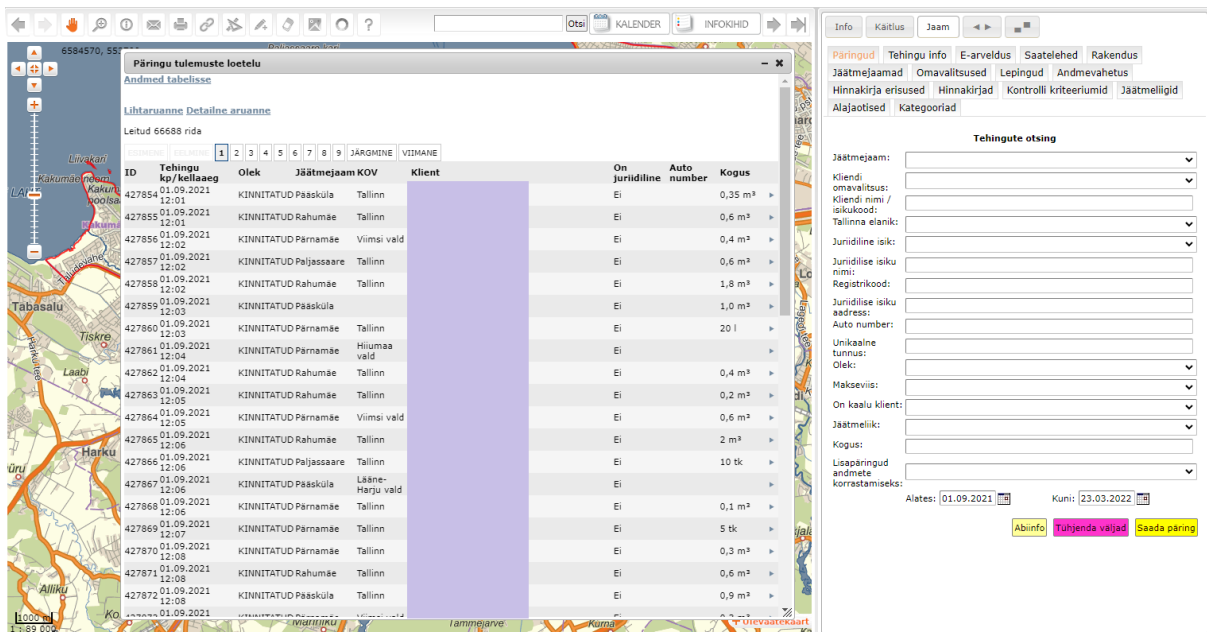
Otsi KALENDER INFOKIHID

6584570, 55

Päringu tulemuste loetelu

Andmed tabelisse

Lihtaruanne Detailne aruanne

Leitud 66688 rida

ESIMENE EELMINE 1 2 3 4 5 6 7 8 9 JÄRGMINE VIIMANE

| ID | Tehingu kp/kellaaeg | Olek | Jäätmejaam | KOV | Klient | On juriidiline | Auto number | Kogus |
|---|---|---|---|---|---|---|---|---|
| 427854 | 01.09.2021 12:01 | KINNITATUD | Pääsküla | Tallinn | | Ei | | 0,35 m³ |
| 427855 | 01.09.2021 12:01 | KINNITATUD | Rahumäe | Tallinn | | Ei | | 0,6 m³ |
| 427856 | 01.09.2021 12:02 | KINNITATUD | Pärnamäe | Viimsi vald | | Ei | | 0,4 m³ |
| 427857 | 01.09.2021 12:02 | KINNITATUD | Paljassaare | Tallinn | | Ei | | 0,6 m³ |
| 427858 | 01.09.2021 12:02 | KINNITATUD | Rahumäe | Tallinn | | Ei | | 1,8 m³ |
| 427859 | 01.09.2021 12:02 | KINNITATUD | Pääsküla | | | Ei | | 1,0 m³ |
| 427860 | 01.09.2021 12:03 | KINNITATUD | Pärnamäe | Tallinn | | Ei | | 20 l |
| 427861 | 01.09.2021 12:04 | KINNITATUD | Pärnamäe | Hiiumaa vald | | Ei | | |
| 427862 | 01.09.2021 12:04 | KINNITATUD | Rahumäe | Tallinn | | Ei | | 0,4 m³ |
| 427863 | 01.09.2021 12:05 | KINNITATUD | Rahumäe | Tallinn | | Ei | | 0,2 m³ |
| 427864 | 01.09.2021 12:05 | KINNITATUD | Pärnamäe | Viimsi vald | | Ei | | 0,6 m³ |
| 427865 | 01.09.2021 12:06 | KINNITATUD | Rahumäe | Tallinn | | Ei | | 2 m³ |
| 427866 | 01.09.2021 12:06 | KINNITATUD | Paljassaare | Tallinn | | Ei | | 10 tk |
| 427867 | 01.09.2021 12:06 | KINNITATUD | Pääsküla | Lääne-Harju vald | | Ei | | |
| 427868 | 01.09.2021 12:06 | KINNITATUD | Pärnamäe | Tallinn | | Ei | | 0,1 m³ |
| 427869 | 01.09.2021 12:07 | KINNITATUD | Pärnamäe | Tallinn | | Ei | | 5 tk |
| 427870 | 01.09.2021 12:08 | KINNITATUD | Pärnamäe | Tallinn | | Ei | | 0,3 m³ |
| 427871 | 01.09.2021 12:08 | KINNITATUD | Rahumäe | Tallinn | | Ei | | 0,6 m³ |
| 427872 | 01.09.2021 12:08 | KINNITATUD | Pääsküla | Tallinn | | Ei | | 0,9 m³ |

Liivakan Kakumäe neem Kakumäe poolsaar Tabasalu Tiskre Laabi Harku Alliku Kumna Ülemiste järv Ülevaatekaart 1000 m 1 : 89 000

Info Käitlus Jaam

Päringud Tehingu info E-arveldus Saatelehed Rakendus Jäätmejaamad Omavalitsused Lepingud Andmevahetus Hinnakirja erisused Hinnakirjad Kontrolli kriteeriumid Jäätmeliigid Alajaotised Kategooriad

Tehingute otsing

Jäätmejaam:
Kliendi omavalitsus:
Kliendi nimi / isikukood:
Tallinna elanik:
Juriidiline isik:
Juriidilise isiku nimi:
Registrikood:
Juriidilise isiku aadress:
Auto number:
Unikaalne tunnus:
Olek:
Makseviis:
On kaalu klient:
Jäätmeliik:
Kogus:
Lisapäringud andmete korrastamiseks:
Alates: 01.09.2021 Kuni: 23.03.2022

Abiinfo Tühjenda väljad Saada päring